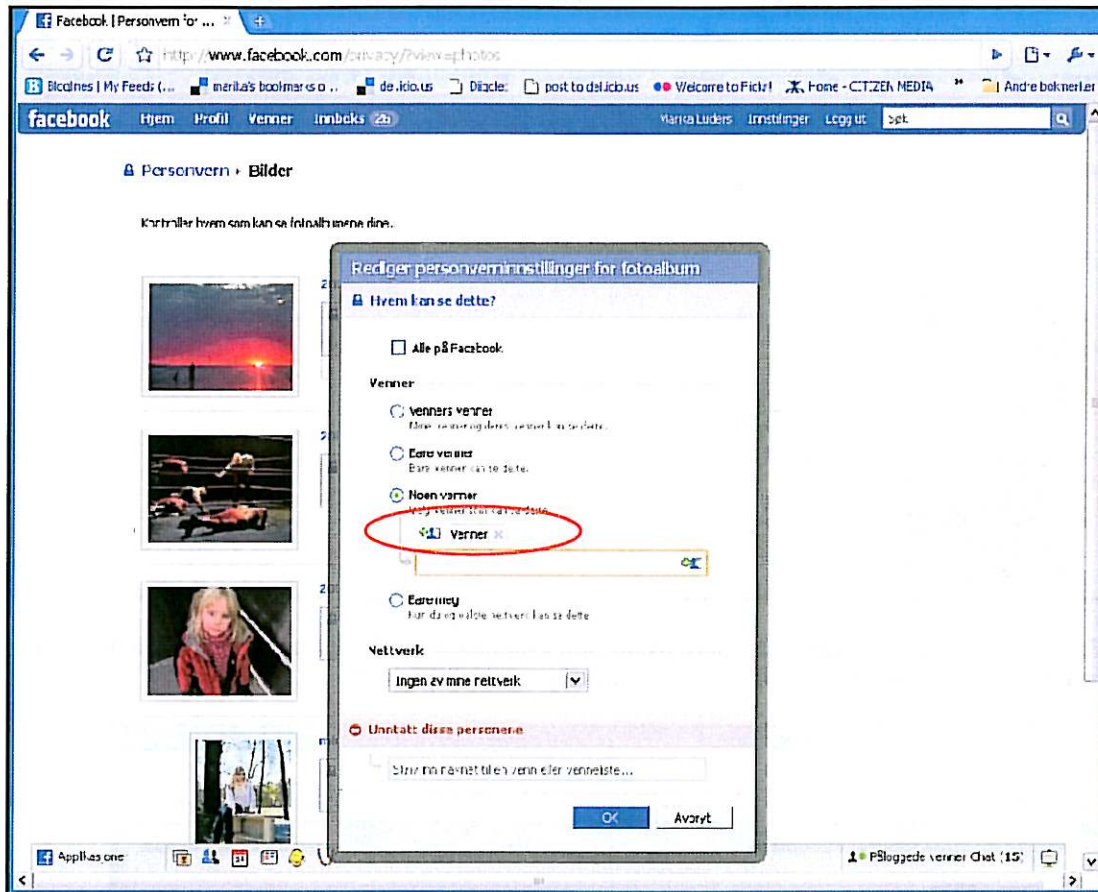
Facebook | Personvern for ...

http://www.facebook.com/privacy/?view=photos

Bloglines | My Feeds (... marika's bookmarks o... del.icio.us Diigo: post to del.icio.us Welcome to Flickr! Home - CITIZEN MEDIA Andre bokmerker

facebook Hjem Profil Venner Innboks 26 Marika Luders Innstillinger Logg ut Søk

Personvern › Bilder

Kontroller hvem som kan se fotoalbumene dine.

Rediger personverninnstillinger for fotoalbum

Hvem kan se dette?

Alle på Facebook

Venner

Venners venner
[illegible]

Bare venner
Bare venner kan se dette.

Noen venner
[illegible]

Venner

Bare meg
Kun du og valgte nettverk kan se dette

Nettverk

Ingen av mine nettverk

Unntatt disse personene

Skriv inn navnet til en venn eller venneliste...

OK Avbryt

Applikasjoner

Påloggede venner Chat (15)